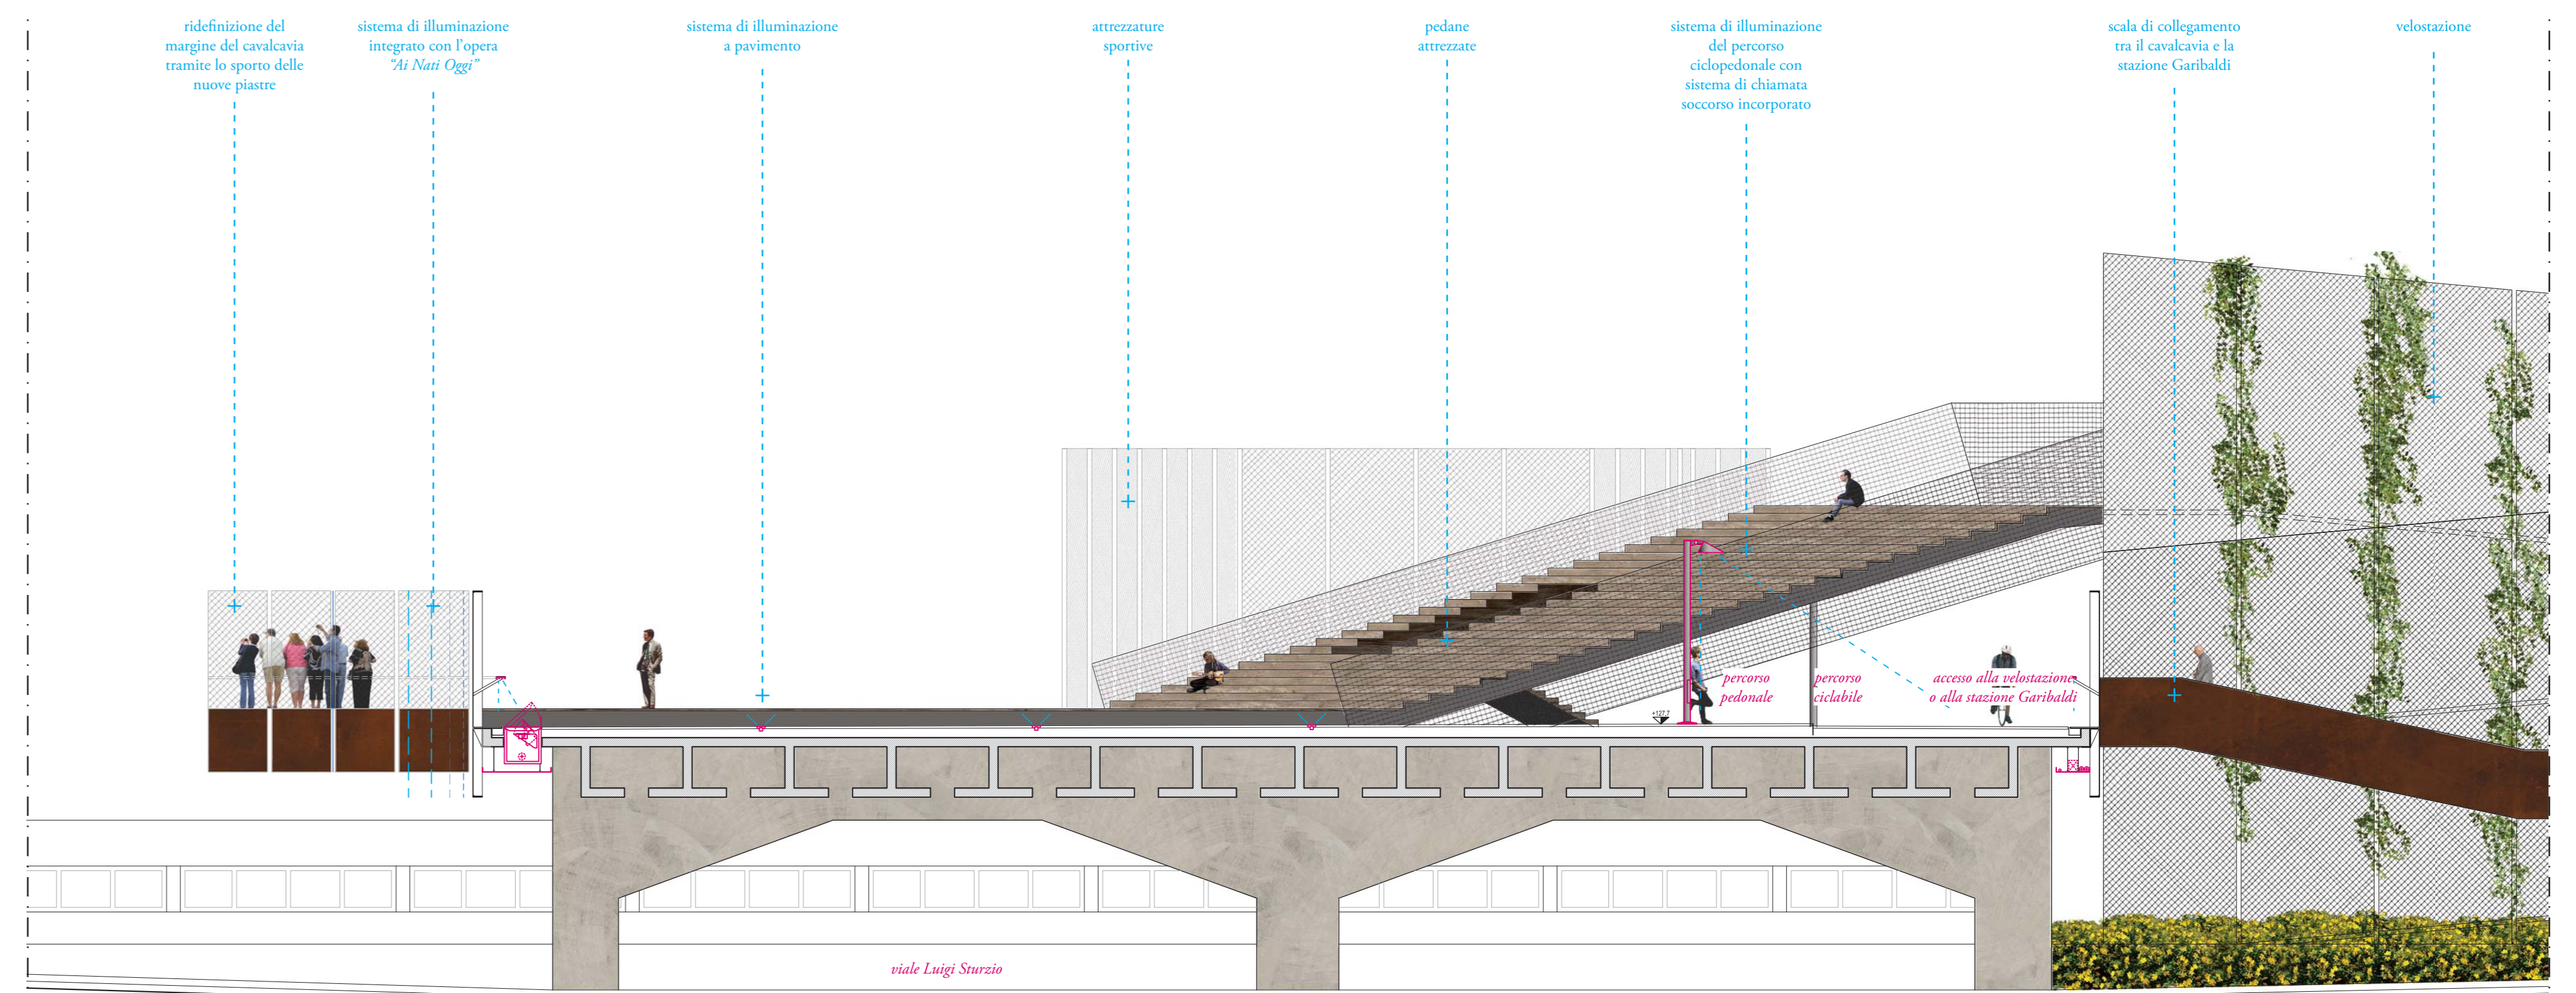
ridefinizione del margine del cavalcavia tramite lo sporto delle nuove piastre

sistema di illuminazione integrato con l'opera "Ai Nati Oggi"

sistema di illuminazione a pavimento

attrezzature sportive

pedane attrezzate

sistema di illuminazione del percorso ciclopedonale con sistema di chiamata soccorso incorporato

scala di collegamento tra il cavalcavia e la stazione Garibaldi

velostazione

percorso pedonale

percorso ciclabile

accesso alla velostazione o alla stazione Garibaldi

viale Luigi Sturzio